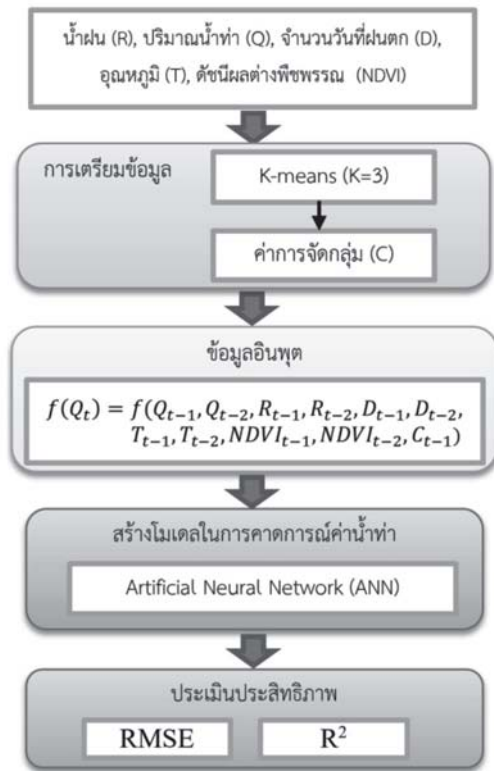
น้ำฝน (R), ปริมาณน้ำท่า (Q), จำนวนวันที่ฝนตก (D), อุณหภูมิ (T), ดัชนีผลต่างพืชพรรณ (NDVI)

การเตรียมข้อมูล

K-means (K=3)

ค่าการจัดกลุ่ม (C)

ข้อมูลอินพุต

$f(Q_t) = f(Q_{t-1}, Q_{t-2}, R_{t-1}, R_{t-2}, D_{t-1}, D_{t-2}, T_{t-1}, T_{t-2}, NDVI_{t-1}, NDVI_{t-2}, C_{t-1})$

สร้างโมเดลในการคาดการณ์ค่าน้ำท่า

Artificial Neural Network (ANN)

ประเมินประสิทธิภาพ

RMSE

$R^2$